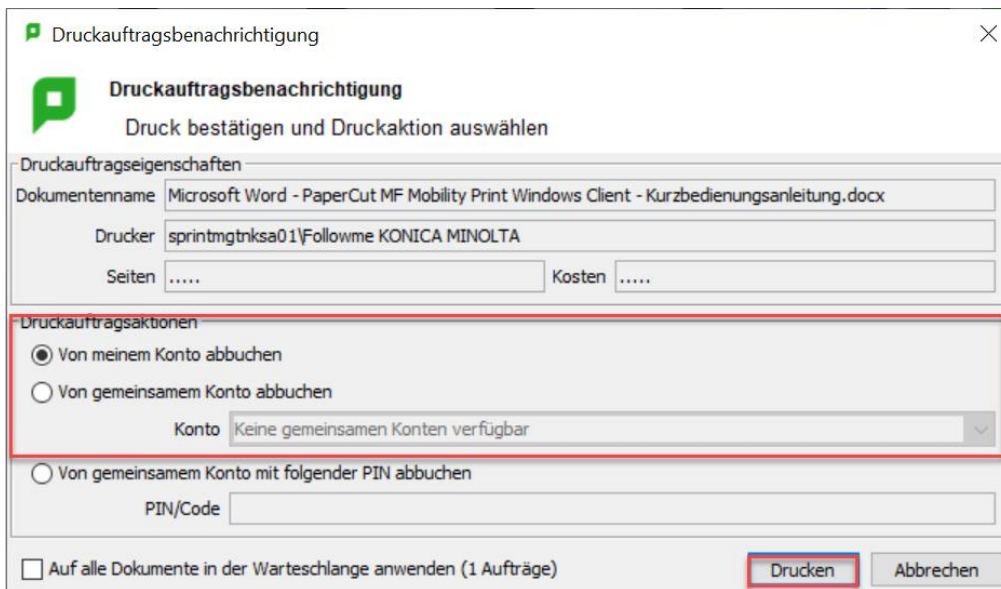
Druckauftragsbenachrichtigung

Druckauftragsbenachrichtigung

Druck bestätigen und Druckaktion auswählen

Druckauftragseigenschaften

Dokumentenname Microsoft Word - PaperCut MF Mobility Print Windows Client - Kurzbedienungsanleitung.docx

Drucker sprintmgtnksa01\Followme KONICA MINOLTA

Seiten .....

Kosten .....

Druckauftragsaktionen

Von meinem Konto abbuchen

Von gemeinsamem Konto abbuchen

Konto Keine gemeinsamen Konten verfügbar

Von gemeinsamem Konto mit folgender PIN abbuchen

PIN/Code

Auf alle Dokumente in der Warteschlange anwenden (1 Aufträge)

Drucken

Abbrechen